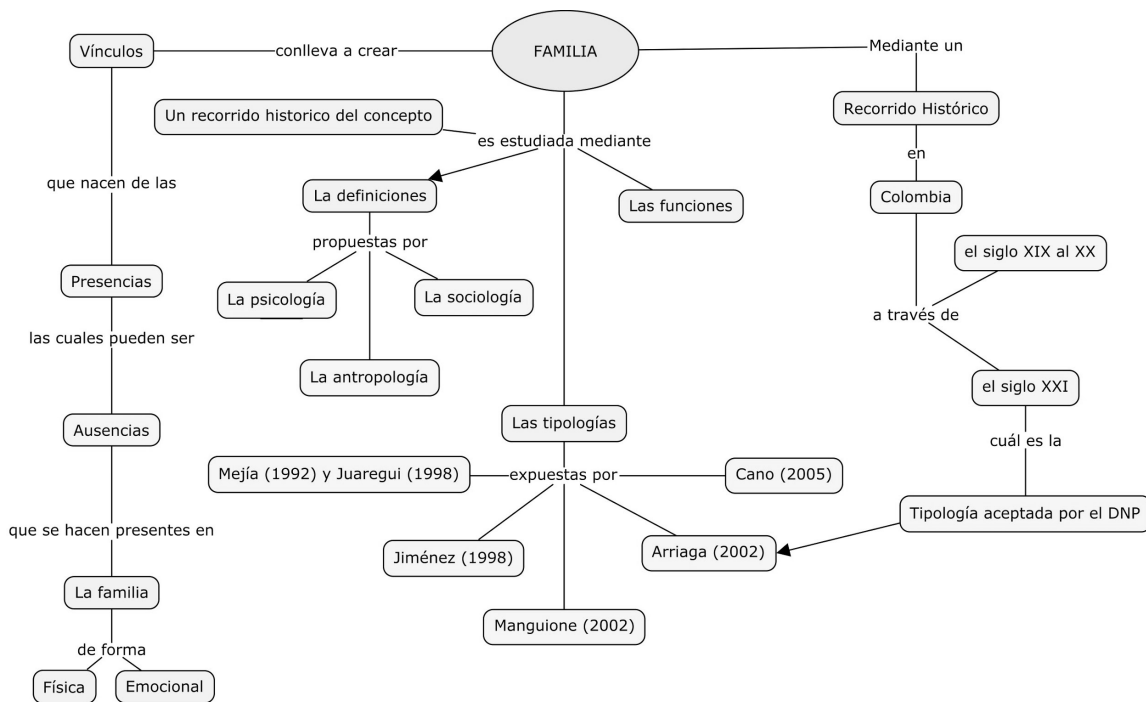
FAMILIA

Vínculos

conlleva a crear

Mediante un

Recorrido Histórico

en

Colombia

el siglo XIX al XX

a través de

el siglo XXI

cuál es la

Tipología aceptada por el DNP

que nacen de las

Presencias

las cuales pueden ser

Ausencias

que se hacen presentes en

La familia

de forma

Física

Emocional

Un recorrido historico del concepto

es estudiada mediante

La definiciones

propuestas por

La psicología

La sociología

La antropología

Las funciones

Las tipologías

expuestas por

Mejía (1992) y Juaregui (1998)

Cano (2005)

Jiménez (1998)

Arriaga (2002)

Manguione (2002)